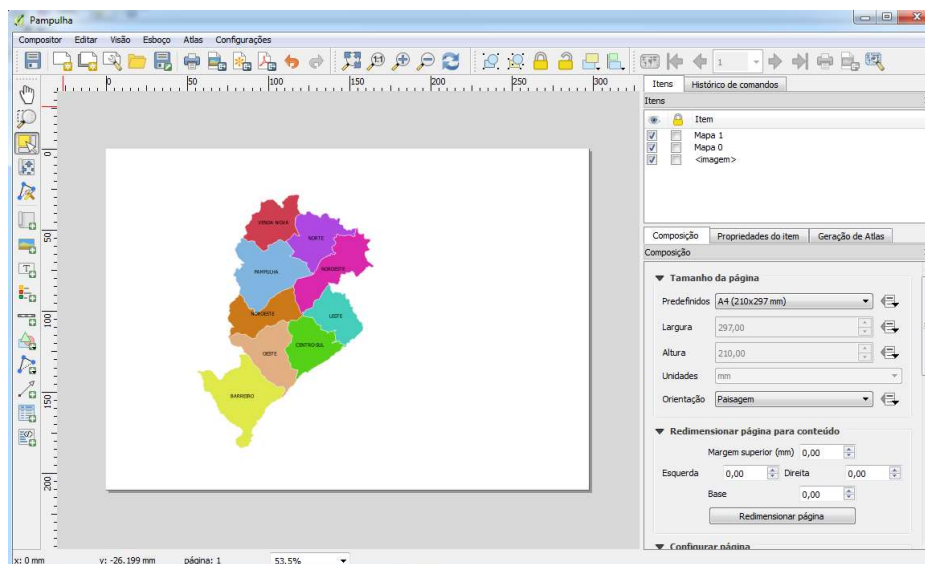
Pampulha

Compositor Editar Visão Esboço Atlas Configurações

1

0 50 100 150 200 250 300

50
100
150
200

VENDA NOVA
NORTE
NORDESTE
PAMPULHA
NOROESTE
LESTE
CENTRO-SUL
OESTE
BARREIRO

Itens Histórico de comandos

Itens

Item
Mapa 1
Mapa 0
<imagem>

Composição Propriedades do item Geração de Atlas

Composição

Tamanho da página

Predefinidos A4 (210x297 mm)

Largura 297,00

Altura 210,00

Unidades mm

Orientação Paisagem

Redimensionar página para conteúdo

Margem superior (mm) 0,00

Esquerda 0,00 Direita 0,00

Base 0,00

Redimensionar página

Configurar página

x: 0 mm y: -26.199 mm página: 1 53.5%